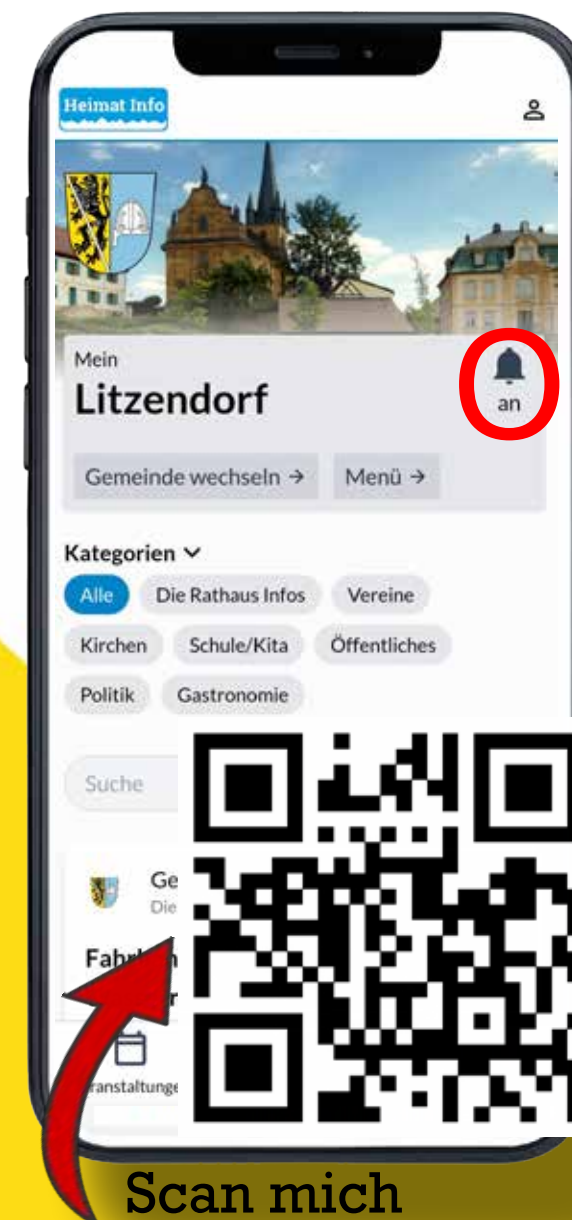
Heimat Info

Mein
Litzendorf

an

Gemeinde wechseln →

Menü →

Kategorien

Alle

Die Rathaus Infos

Vereine

Kirchen

Schule/Kita

Öffentliches

Politik

Gastronomie

Suche

Ge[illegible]
Die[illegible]

Fahr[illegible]

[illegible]ranstaltunge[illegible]

Scan mich